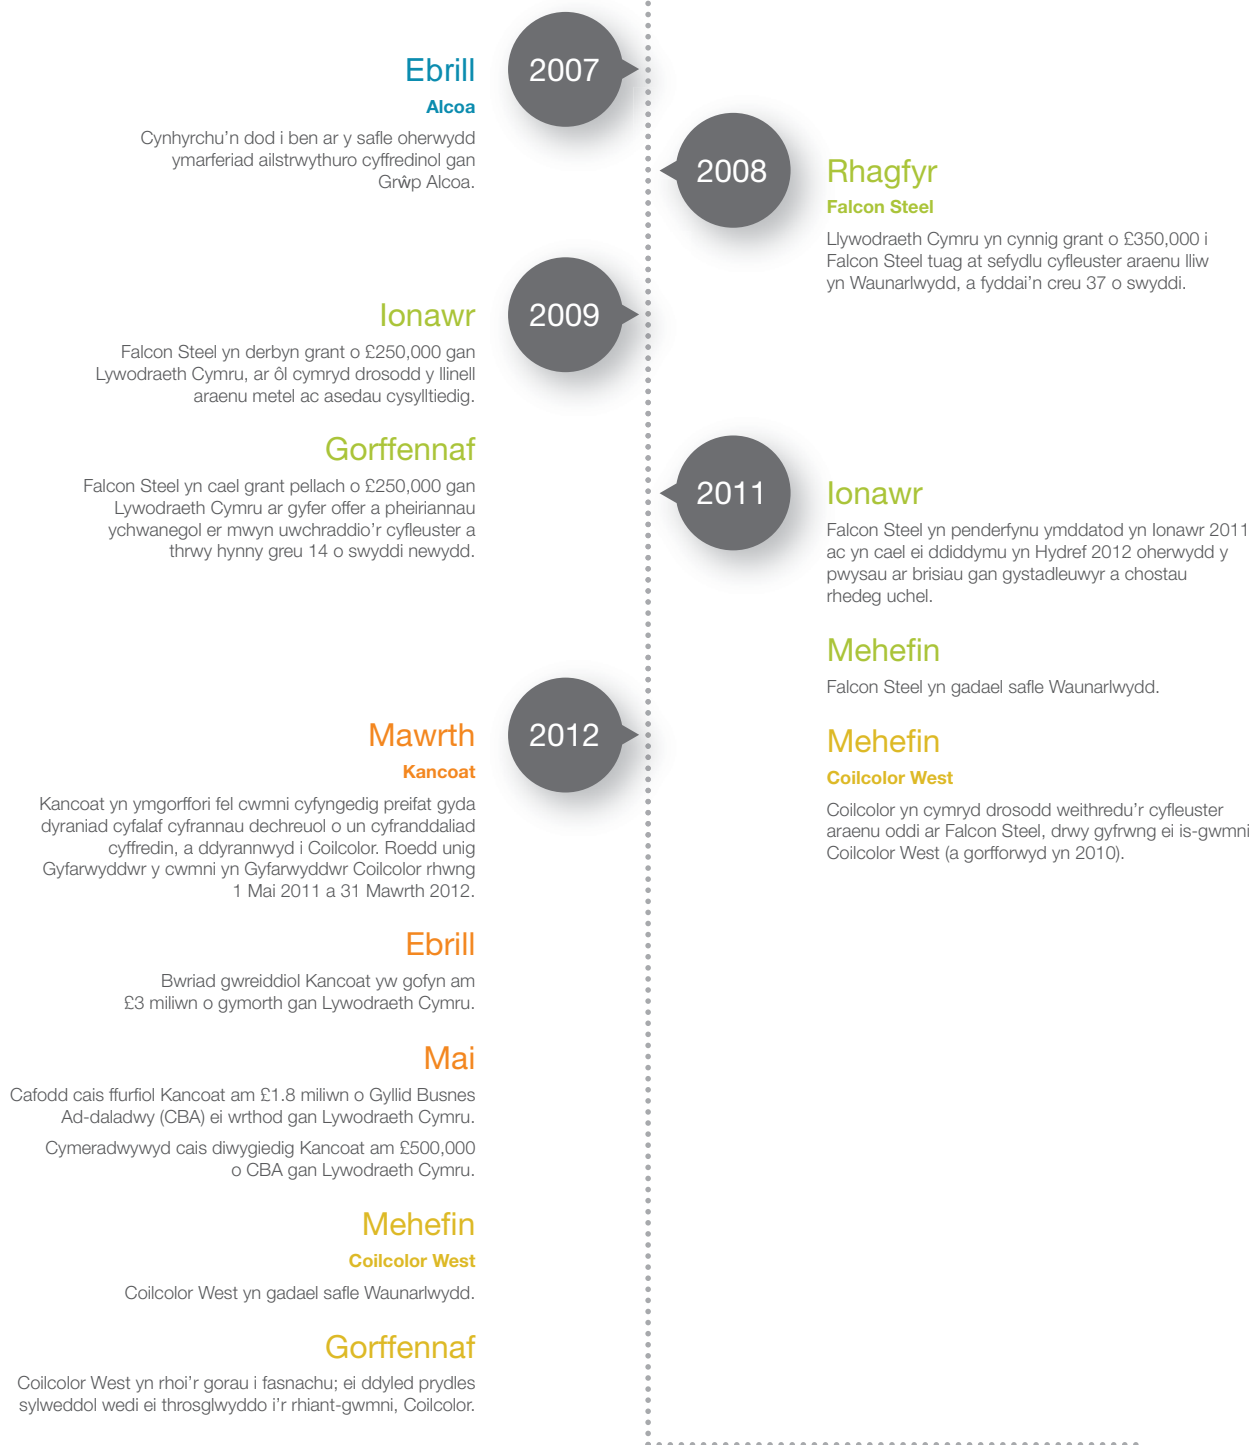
2007

Ebrill

Alcoa

Cynhyrchu'n dod i ben ar y safle oherwydd ymarferiad ailstrwythuro cyffredinol gan Grŵp Alcoa.

2008

Rhagfyr

Falcon Steel

Llywodraeth Cymru yn cynnig grant o £350,000 i Falcon Steel tuag at sefydlu cyfleuster araenu lliw yn Waunarlwydd, a fyddai'n creu 37 o swyddi.

2009

Ionawr

Falcon Steel yn derbyn grant o £250,000 gan Lywodraeth Cymru, ar ôl cymryd drosodd y llinell araenu metel ac asedau cysylltiedig.

Gorffennaf

Falcon Steel yn cael grant pellach o £250,000 gan Lywodraeth Cymru ar gyfer offer a pheiriannau ychwanegol er mwyn uwchraddio'r cyfleuster a thrwy hynny greu 14 o swyddi newydd.

2011

Ionawr

Falcon Steel yn penderfynu ymddatod yn Ionawr 2011 ac yn cael ei ddiddymu yn Hydref 2012 oherwydd y pwysau ar brisiau gan gystadleuwyr a chostau rhedeg uchel.

Mehefin

Falcon Steel yn gadael safle Waunarlwydd.

Mehefin

Coilcolor West

Coilcolor yn cymryd drosodd weithredu'r cyfleuster araenu oddi ar Falcon Steel, drwy gyfrwng ei is-gwmni Coilcolor West (a gorfforwyd yn 2010).

2012

Mawrth

Kancoat

Kancoat yn ymgorffori fel cwmni cyfyngedig preifat gyda dyraniad cyfalaf cyfrannau dechreuol o un cyfranddaliad cyffredin, a ddyrannwyd i Coilcolor. Roedd unig Gyfarwyddwr y cwmni yn Gyfarwyddwr Coilcolor rhwng 1 Mai 2011 a 31 Mawrth 2012.

Ebrill

Bwriad gwreiddiol Kancoat yw gofyn am £3 miliwn o gymorth gan Lywodraeth Cymru.

Mai

Cafodd cais ffurfiol Kancoat am £1.8 miliwn o Gyllid Busnes Ad-daladwy (CBA) ei wrthod gan Lywodraeth Cymru.

Cymeradwywyd cais diwygiedig Kancoat am £500,000 o CBA gan Lywodraeth Cymru.

Mehefin

Coilcolor West

Coilcolor West yn gadael safle Waunarlwydd.

Gorffennaf

Coilcolor West yn rhoi'r gorau i fasnachu; ei ddyled prydles sylweddol wedi ei throsglwyddo i'r rhiant-gwmni, Coilcolor.